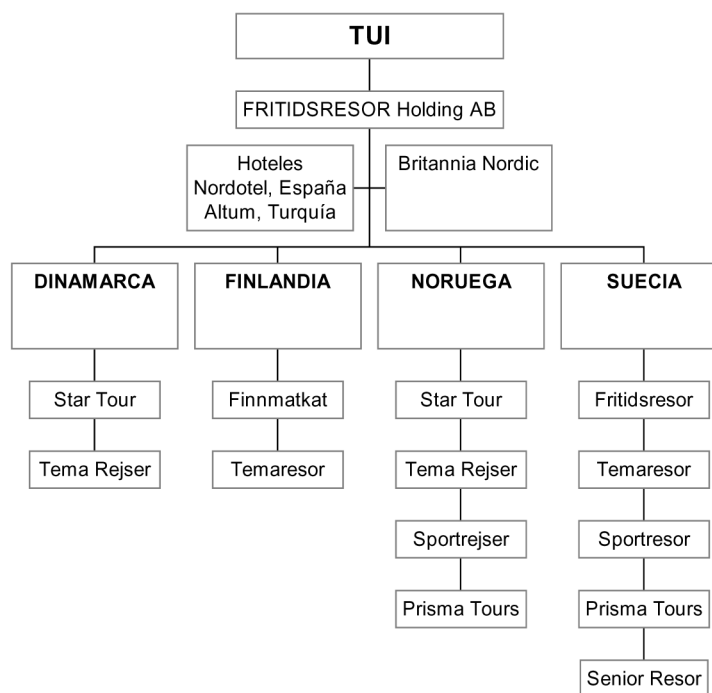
TUI

FRITIDSRESOR Holding AB

Hoteles
Nordotel, España
Altum, Turquía

Britannia Nordic

DINAMARCA

Star Tour

Tema Rejser

FINLANDIA

Finnmatkat

Temaresor

NORUEGA

Star Tour

Tema Rejser

Sportrejser

Prisma Tours

SUECIA

Fritidsresor

Temaresor

Sportresor

Prisma Tours

Senior Resor